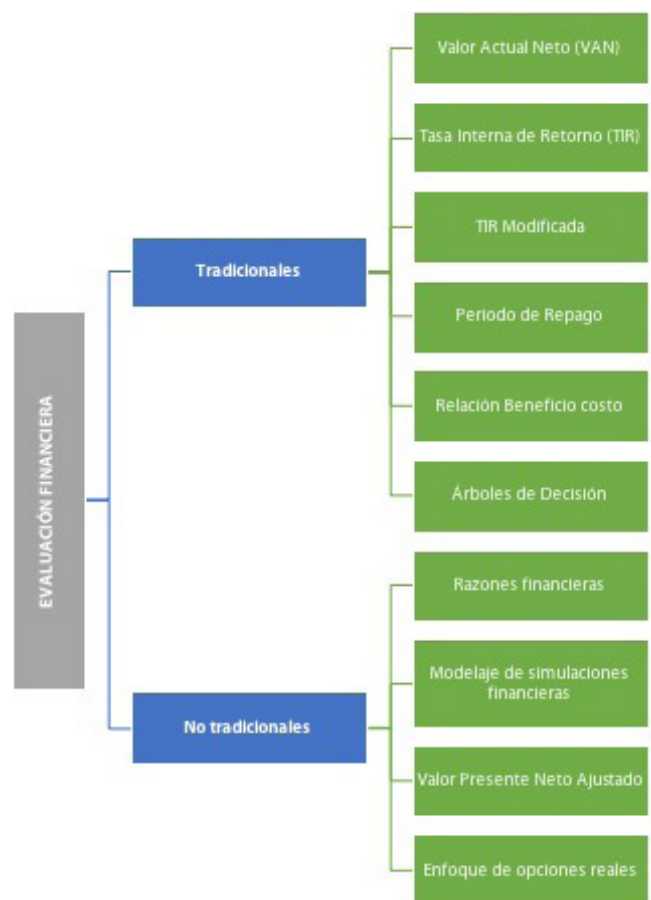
EVALUACIÓN FINANCIERA

Tradicionales

Valor Actual Neto (VAN)

Tasa Interna de Retorno (TIR)

TIR Modificada

Periodo de Repago

Relación Beneficio costo

Árboles de Decisión

No tradicionales

Razones financieras

Modelaje de simulaciones financieras

Valor Presente Neto Ajustado

Enfoque de opciones reales